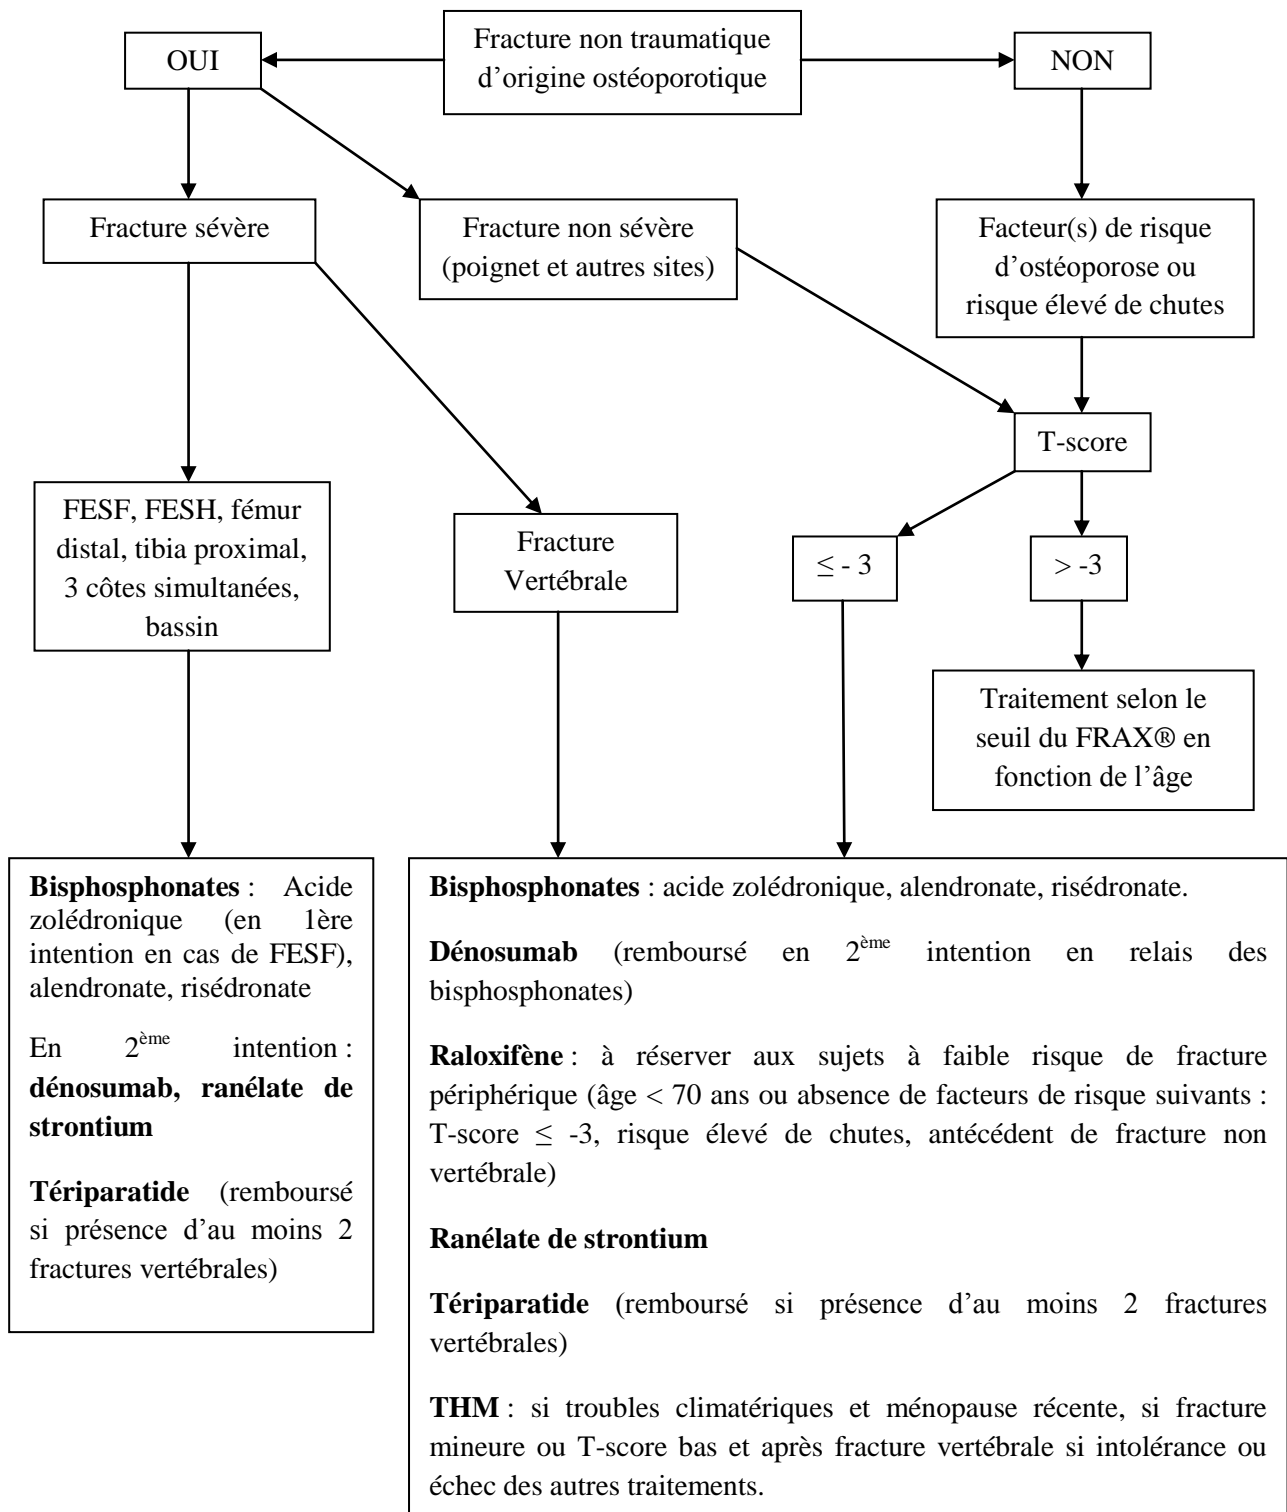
Fracture non traumatique d'origine ostéoporotique

OUI

NON

Fracture sévère

Fracture non sévère (poignet et autres sites)

Facteur(s) de risque d'ostéoporose ou risque élevé de chutes

T-score

FESF, FESH, fémur distal, tibia proximal, 3 côtes simultanées, bassin

Fracture Vertébrale

$\leq$ - 3

> -3

Traitement selon le seuil du FRAX® en fonction de l'âge

**Bisphosphonates** : Acide zolédronique (en 1ère intention en cas de FESF), alendronate, risédronate

En 2$^{ème}$ intention : **dénosumab, ranélate de strontium**

**Tériparatide** (remboursé si présence d'au moins 2 fractures vertébrales)

**Bisphosphonates** : acide zolédronique, alendronate, risédronate.

**Dénosumab** (remboursé en 2$^{ème}$ intention en relais des bisphosphonates)

**Raloxifène** : à réserver aux sujets à faible risque de fracture périphérique (âge < 70 ans ou absence de facteurs de risque suivants : T-score $\leq$ -3, risque élevé de chutes, antécédent de fracture non vertébrale)

**Ranélate de strontium**

**Tériparatide** (remboursé si présence d'au moins 2 fractures vertébrales)

**THM** : si troubles climatériques et ménopause récente, si fracture mineure ou T-score bas et après fracture vertébrale si intolérance ou échec des autres traitements.